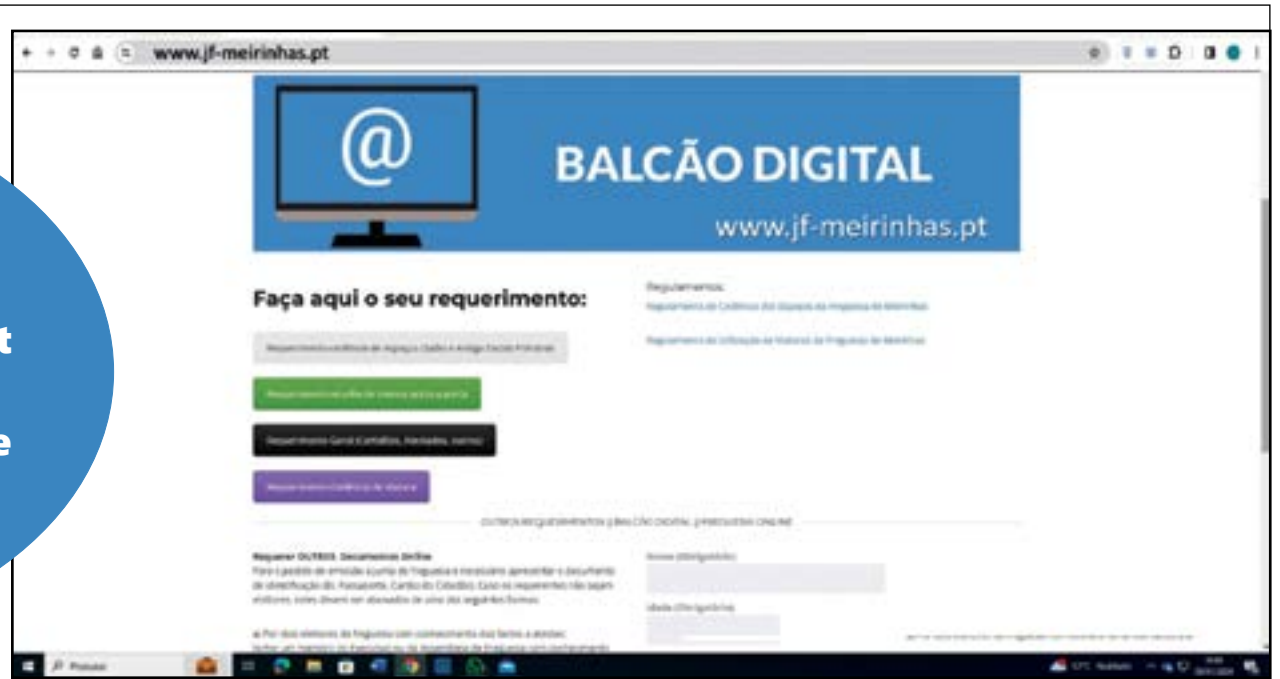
www.jf-meirinhas.pt

@

BALCÃO DIGITAL

www.jf-meirinhas.pt

Faça aqui o seu requerimento:

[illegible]

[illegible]

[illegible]

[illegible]

Regulamentos

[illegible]

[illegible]

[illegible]

Requerer OUTROS Documentos Online

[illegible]

Nome (Obrigatório)

Idade (Obrigatório)

t

e

Pesquisar